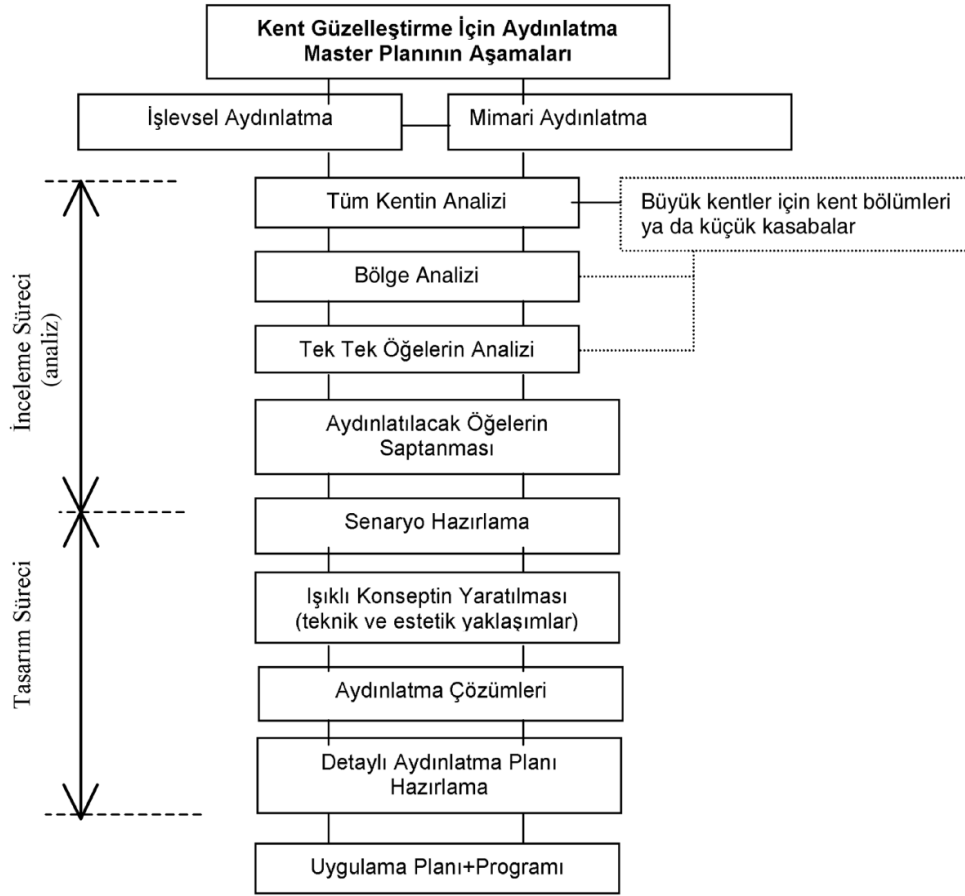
Kent Güzelleştirme İçin Aydınlatma Master Planının Aşamaları

İşlevsel Aydınlatma

Mimari Aydınlatma

İnceleme Süreci (analiz)

Tüm Kentin Analizi

Büyük kentler için kent bölümleri ya da küçük kasabalar

Bölge Analizi

Tek Tek Öğelerin Analizi

Aydınlatılacak Öğelerin Saptanması

Tasarım Süreci

Senaryo Hazırlama

Işıklı Konseptin Yaratılması (teknik ve estetik yaklaşımlar)

Aydınlatma Çözümleri

Detaylı Aydınlatma Planı Hazırlama

Uygulama Planı+Programı